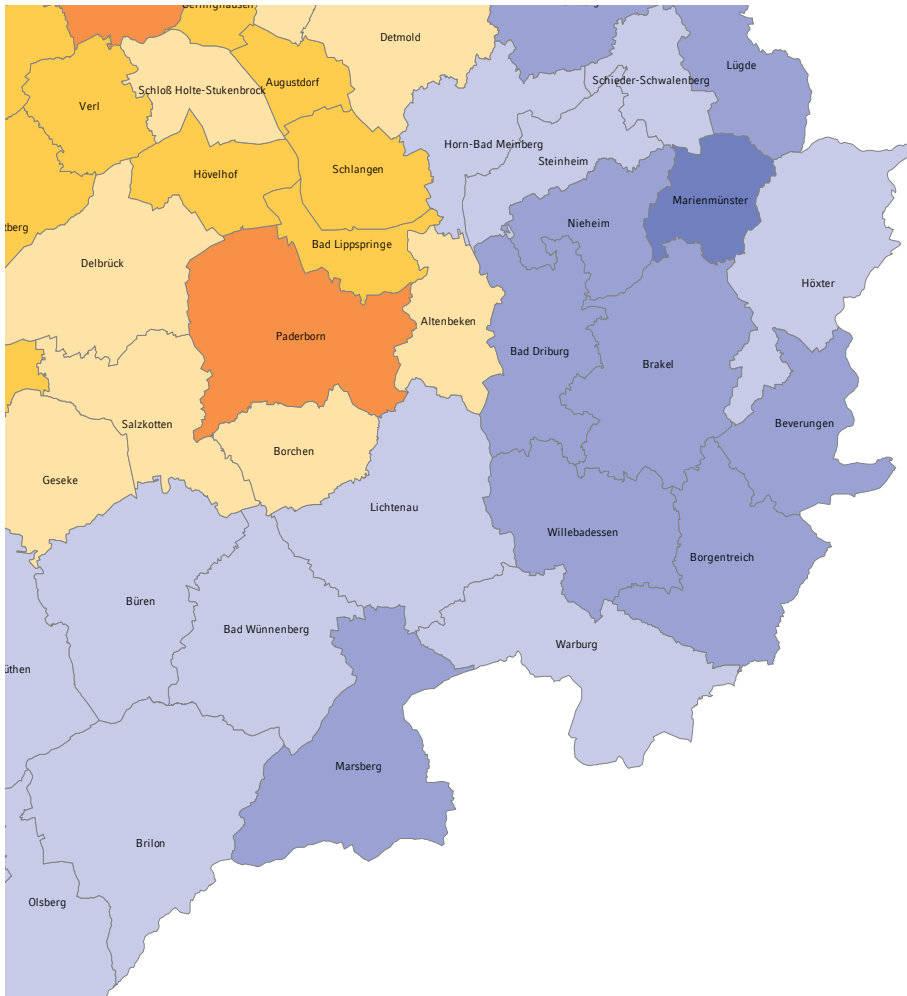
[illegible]
Detmold
Lügde
Schieder-Schwalenberg
Schloß Holte-Stukenbrock
Augustdorf
Verl
Horn-Bad Meinberg
Steinheim
Hövelhof
Schlangen
Marienmünster
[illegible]berg
Nieheim
Bad Lippspringe
Delbrück
Höxter
Altenbeken
Paderborn
Bad Driburg
Brakel
Salzkotten
Beverungen
Borchen
Geseke
Lichtenau
Willebadessen
Borgentreich
Büren
Bad Wünnenberg
Warburg
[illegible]üthen
Marsberg
Brilon
Olsberg